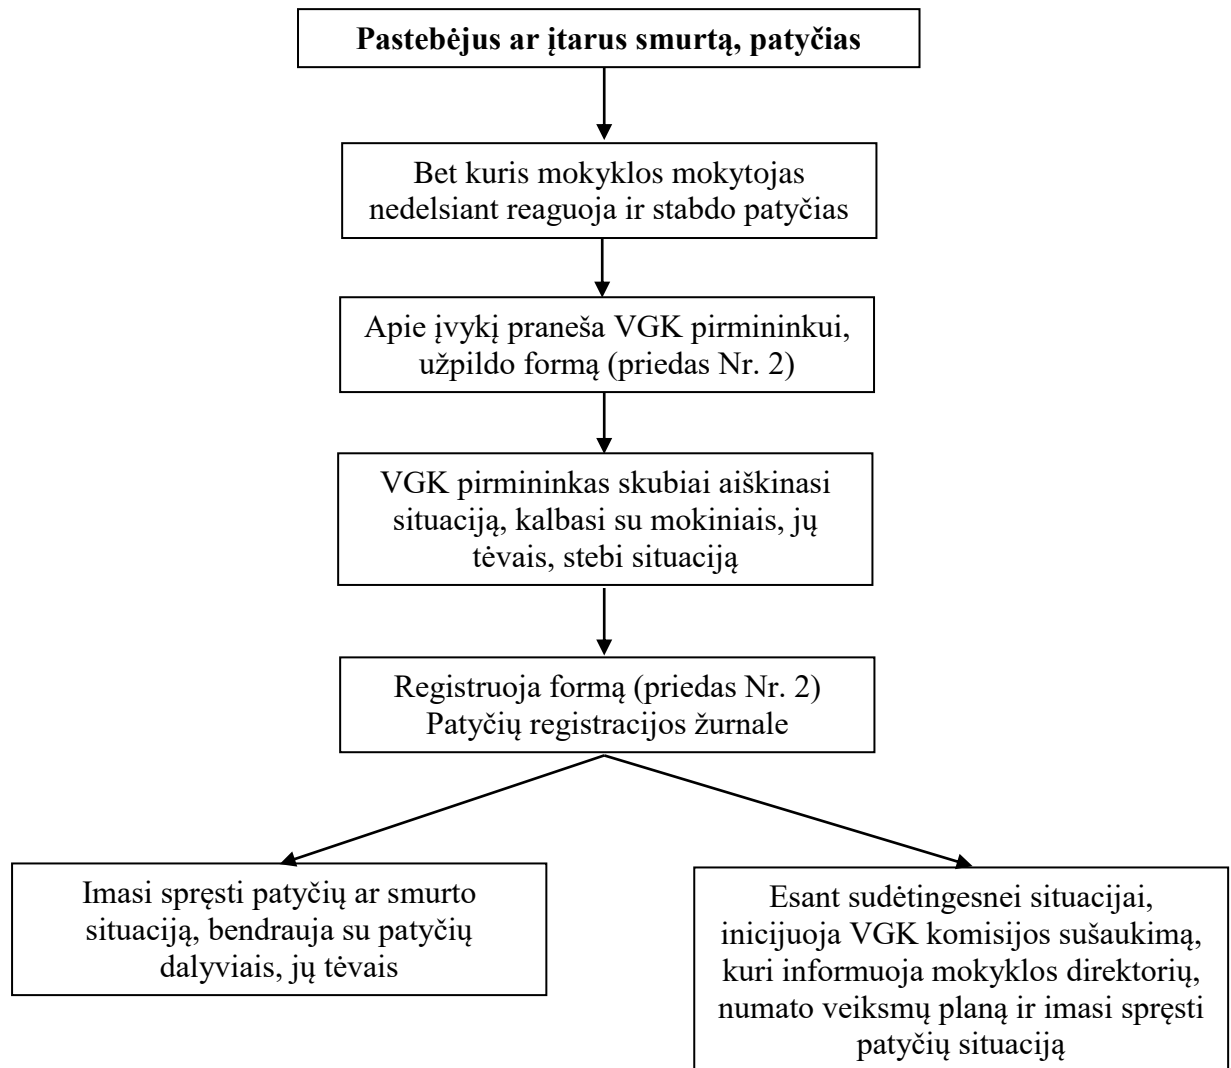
Pastebėjus ar įtarus smurtą, patyčias

Bet kuris mokyklos mokytojas nedelsiant reaguoja ir stabdo patyčias

Apie įvykį praneša VGK pirmininkui, užpildo formą (priedas Nr. 2)

VGK pirmininkas skubiai aiškinasi situaciją, kalbasi su mokiniais, jų tėvais, stebi situaciją

Registruoja formą (priedas Nr. 2) Patyčių registracijos žurnale

Imasi spręsti patyčių ar smurto situaciją, bendrauja su patyčių dalyviais, jų tėvais

Esant sudėtingesnei situacijai, inicijuoja VGK komisijos sušaukimą, kuri informuoja mokyklos direktorių, numato veiksmų planą ir imasi spręsti patyčių situaciją